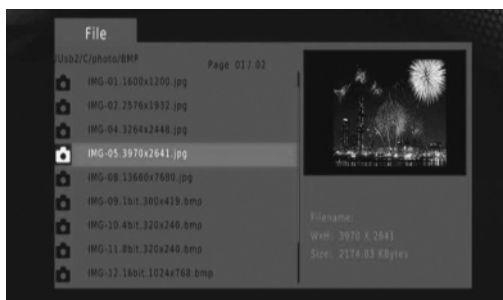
File

/Usb2/C/photo/BMP

Page 01 / 02

IMG-01.1600x1200.jpg

IMG-02.2576x1932.jpg

IMG-04.3264x2448.jpg

IMG-05.3970x2641.jpg

IMG-08.13660x7680.jpg

IMG-09.1bit.300x419.bmp

IMG-10.4bit.320x240.bmp

IMG-11.8bit.320x240.bmp

IMG-12.16bit.1024x768.bmp

Filename:
WxH: 3970 X 2641
Size: 2174.83 KBytes